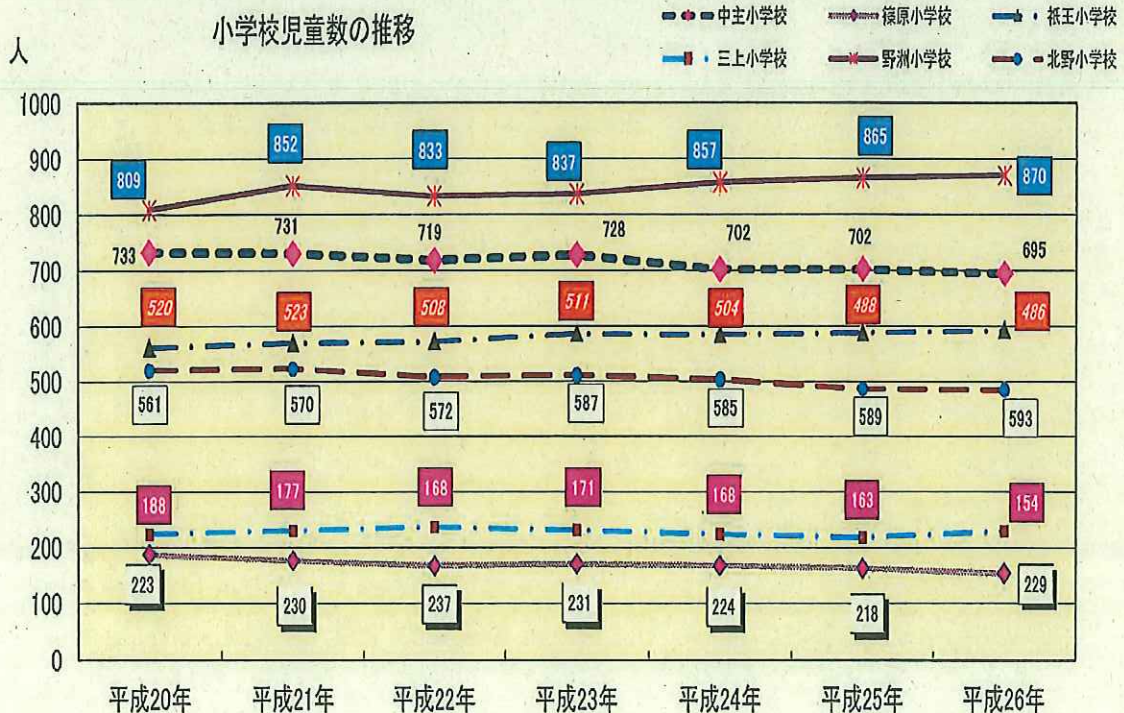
小学校児童数の推移

人

中主小学校
篠原小学校
祇王小学校
三上小学校
野洲小学校
北野小学校

1000
900
800
700
600
500
400
300
200
100
0

809
852
833
837
857
865
870

733
731
719
728
702
702
695

520
523
508
511
504
488
486

561
570
572
587
585
589
593

188
177
168
171
168
163
154

223
230
237
231
224
218
229

平成20年
平成21年
平成22年
平成23年
平成24年
平成25年
平成26年